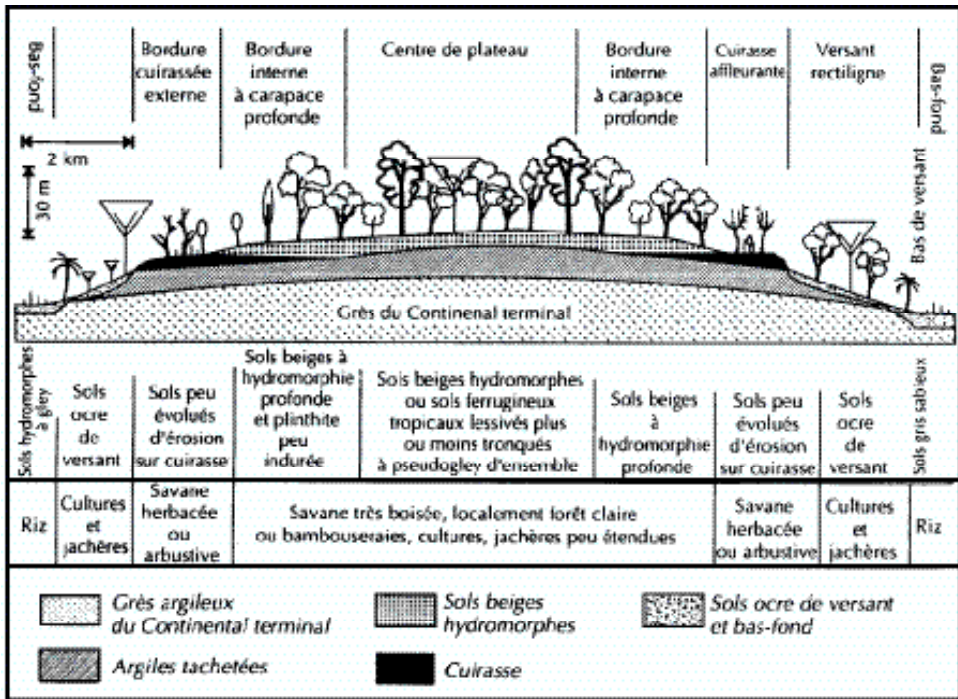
Bas-fond

Bordure cuirassée externe

Bordure interne à carapace profonde

Centre de plateau

Bordure interne à carapace profonde

Cuirasse affleurante

Versant rectiligne

Bas-fond

2 km

30 m

Bas de versant

Grès du Continenal terminal

| Sols hydromorphes à gley | Sols ocre de versant | Sols peu évolués d'érosion sur cuirasse | Sols beiges à hydromorphie profonde et plinthite peu indurée | Sols beiges hydromorphes ou sols ferrugineux tropicaux lessivés plus ou moins tronqués à pseudogley d'ensemble | Sols beiges à hydromorphie profonde | Sols peu évolués d'érosion sur cuirasse | Sols ocre de versant | Sols gris sableux |
|---|---|---|---|---|---|---|---|---|
| Riz | Cultures et jachères | Savane herbacée ou arbustive | Savane très boisée, localement forêt claire ou bambouseraies, cultures, jachères peu étendues | | | Savane herbacée ou arbustive | Cultures et jachères | Riz |

Grès argileux du Continental terminal

Sols beiges hydromorphes

Sols ocre de versant et bas-fond

Argiles tachetées

Cuirasse